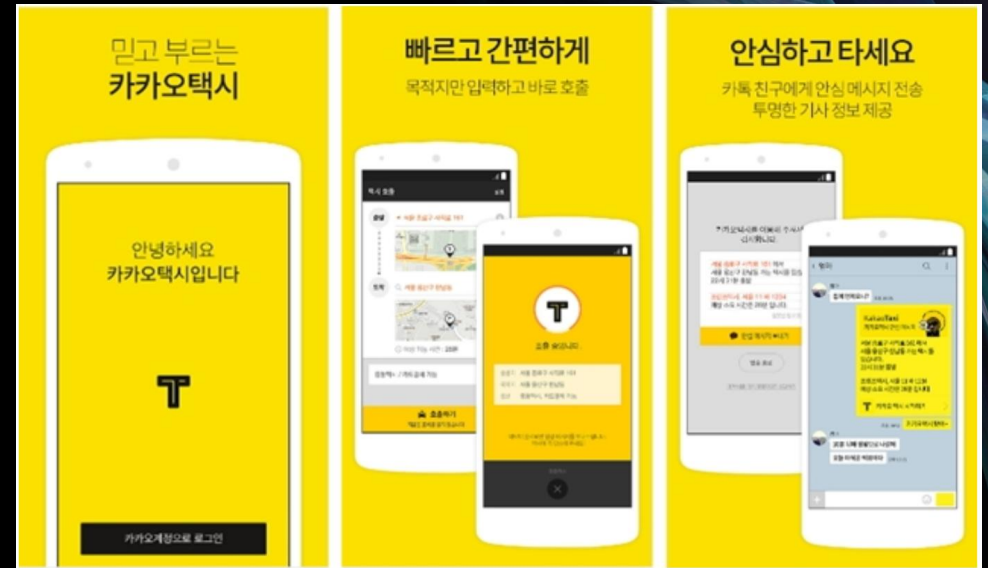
믿고 부르는
카카오택시

안녕하세요
카카오택시입니다

T

카카오계정으로 로그인

빠르고 간편하게

목적지만 입력하고 바로 호출

택시 호출

T

호출 중입니다

호출하기

안심하고 타세요

카톡 친구에게 안심 메시지 전송
투명한 기사 정보 제공

안심 메시지 보내기

KakaoTaxi